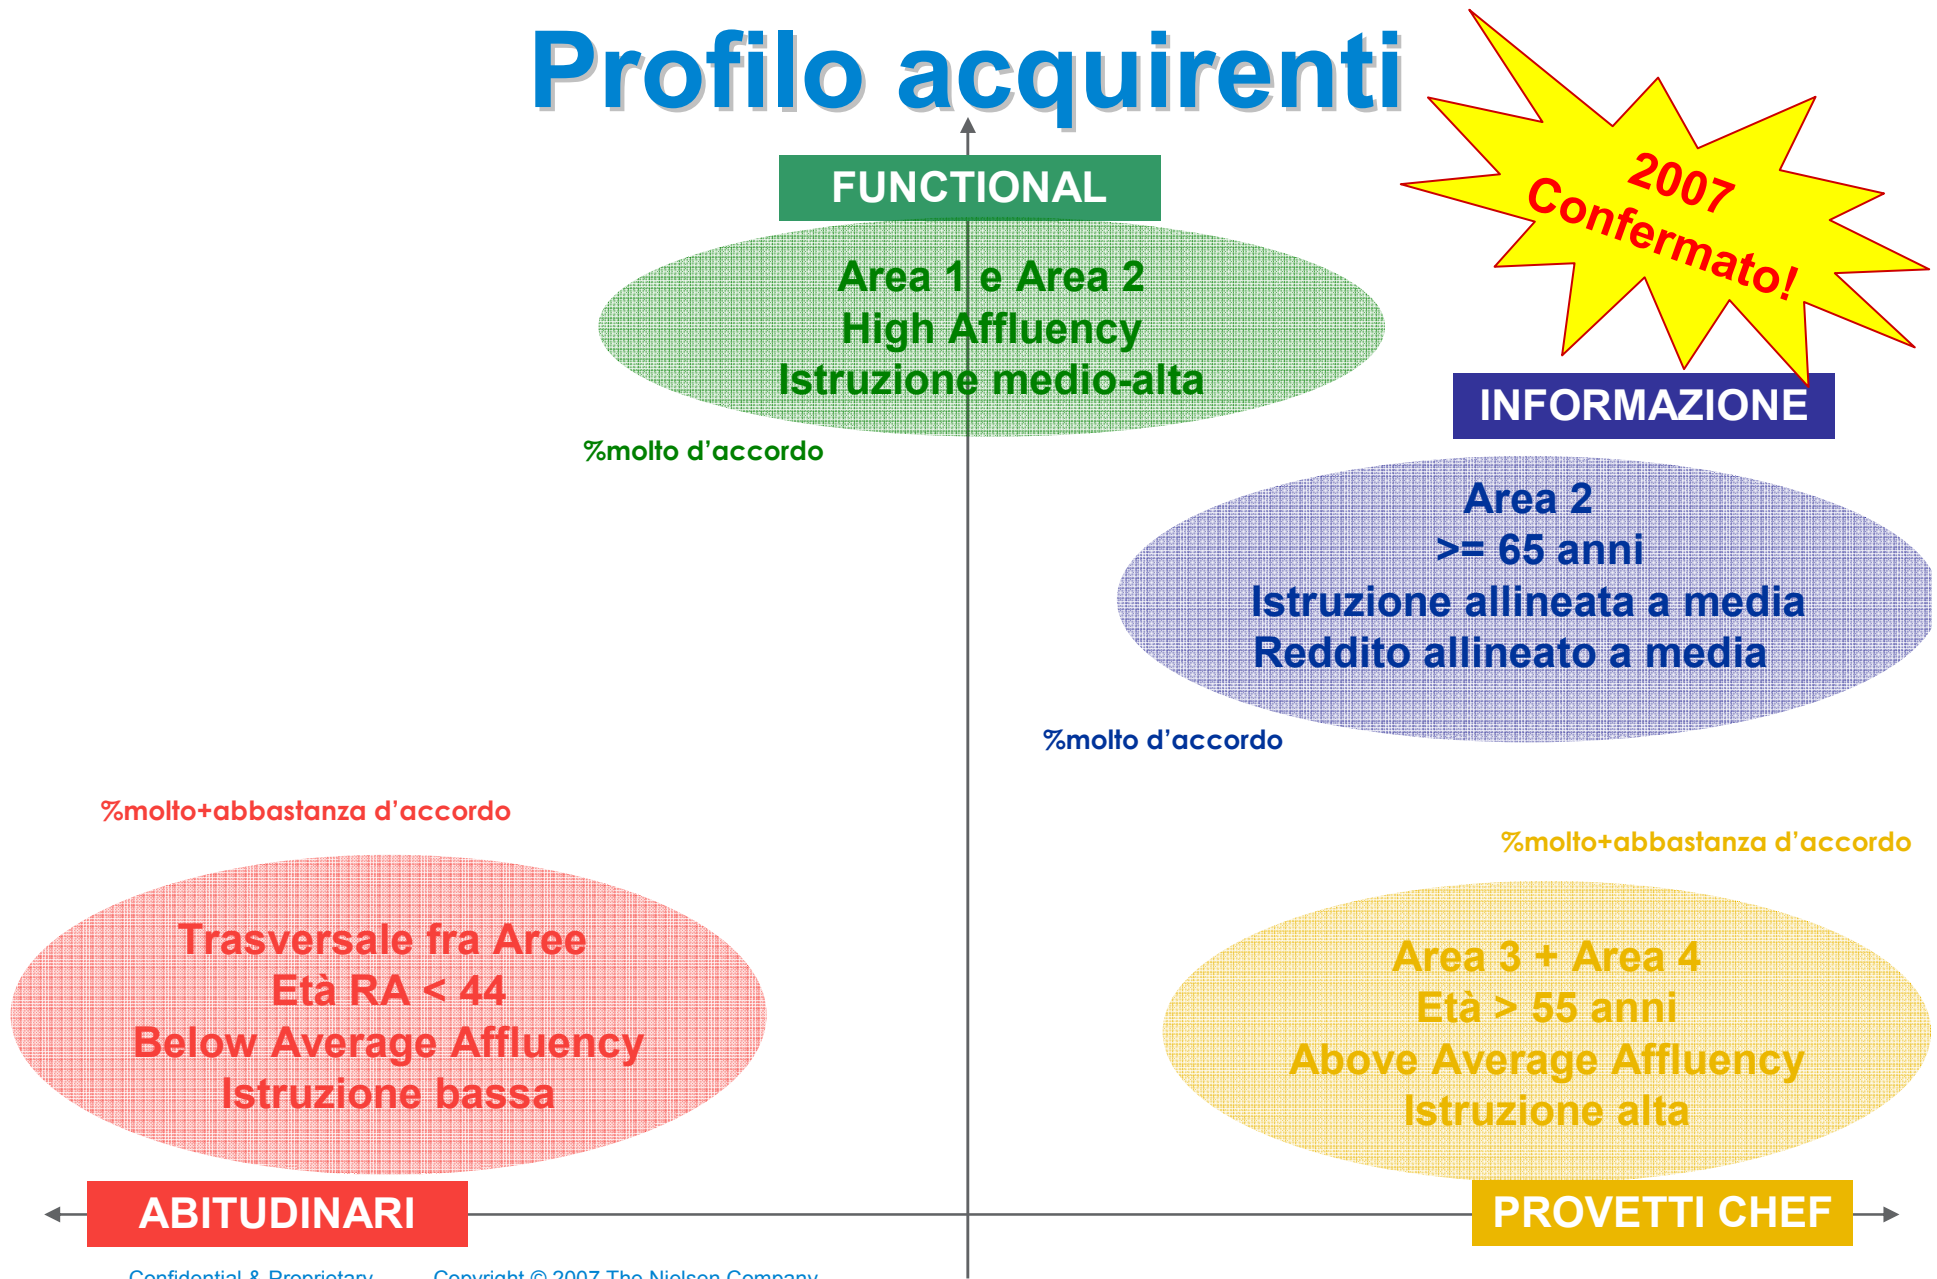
Profilo acquirenti

2007 Confermato!

FUNCTIONAL

Area 1 e Area 2
High Affluency
Istruzione medio-alta

%molto d'accordo

INFORMAZIONE

Area 2
>= 65 anni
Istruzione allineata a media
Reddito allineato a media

%molto d'accordo

%molto+abbastanza d'accordo

Trasversale fra Aree
Età RA < 44
Below Average Affluency
Istruzione bassa

%molto+abbastanza d'accordo

Area 3 + Area 4
Età > 55 anni
Above Average Affluency
Istruzione alta

ABITUDINARI

PROVETTI CHEF

Confidential & Proprietary Copyright © 2007 The Nielsen Company